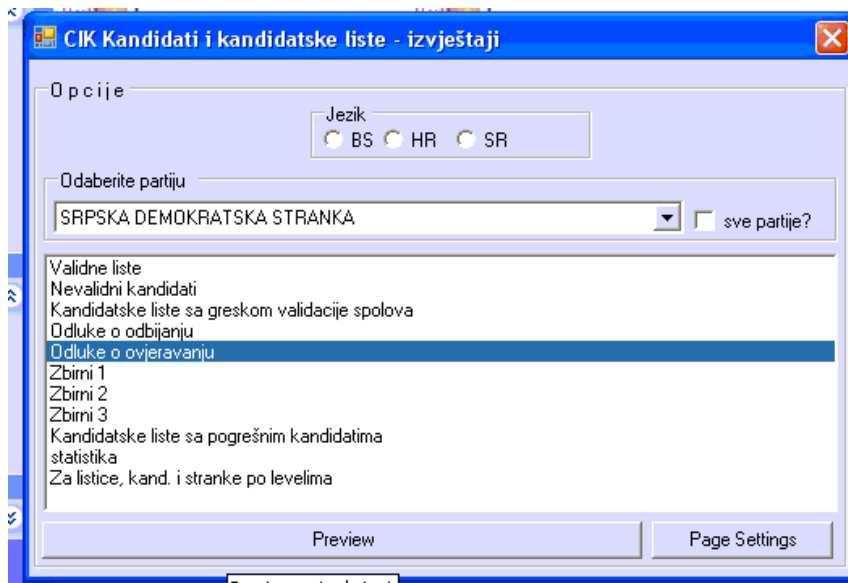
CIK Kandidati i kandidatske liste - izvještaji

Opcije

Jezik
BS HR SR

Odaberite partiju
SRPSKA DEMOKRATSKA STRANKA
sve partije?

Validne liste
Nevalidni kandidati
Kandidatske liste sa greskom validacije spolova
Odluke o odbijanju
Odluke o ovjeravanju
Zbirni 1
Zbirni 2
Zbirni 3
Kandidatske liste sa pogrešnim kandidatima
statistika
Za listice, kand. i stranke po levelima

Preview
Page Settings

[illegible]